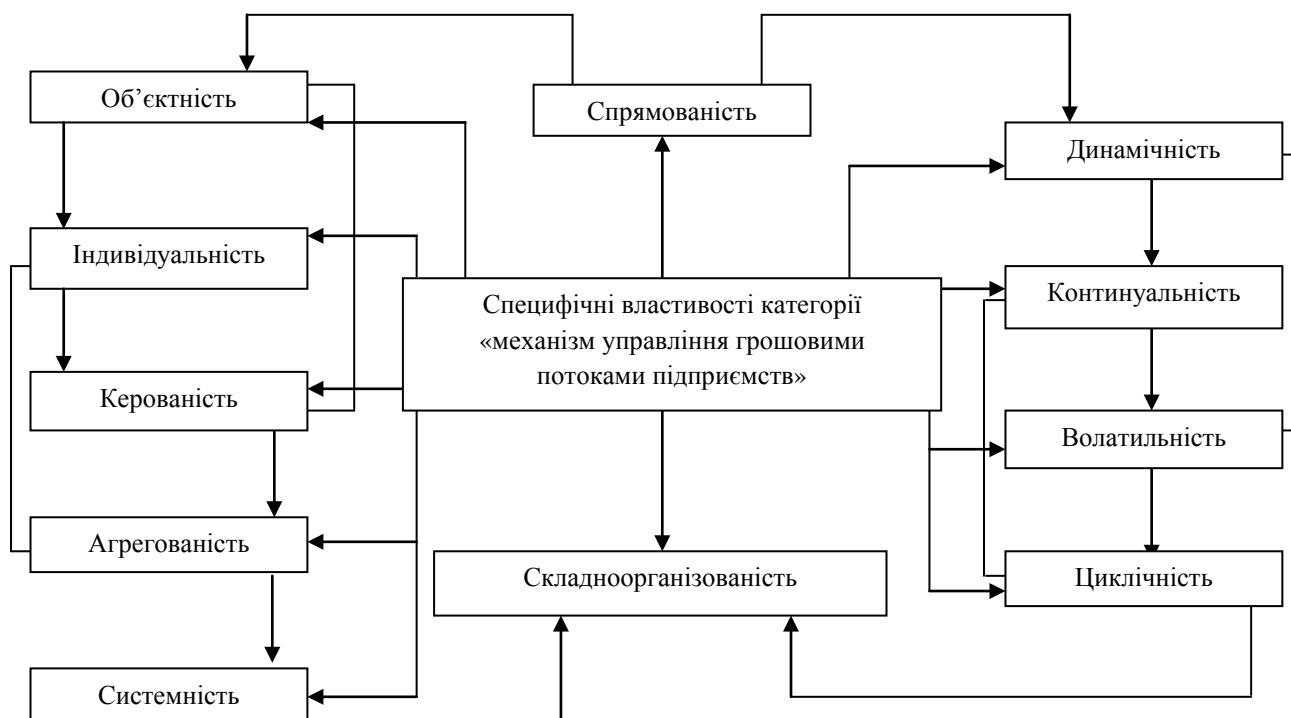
Об’єктність

Спрямованість

Динамічність

Індивідуальність

Специфічні властивості категорії «механізм управління грошовими потоками підприємств»

Континуальність

Керованість

Волатильність

Агрегованість

Складноорганізованість

Циклічність

Системність